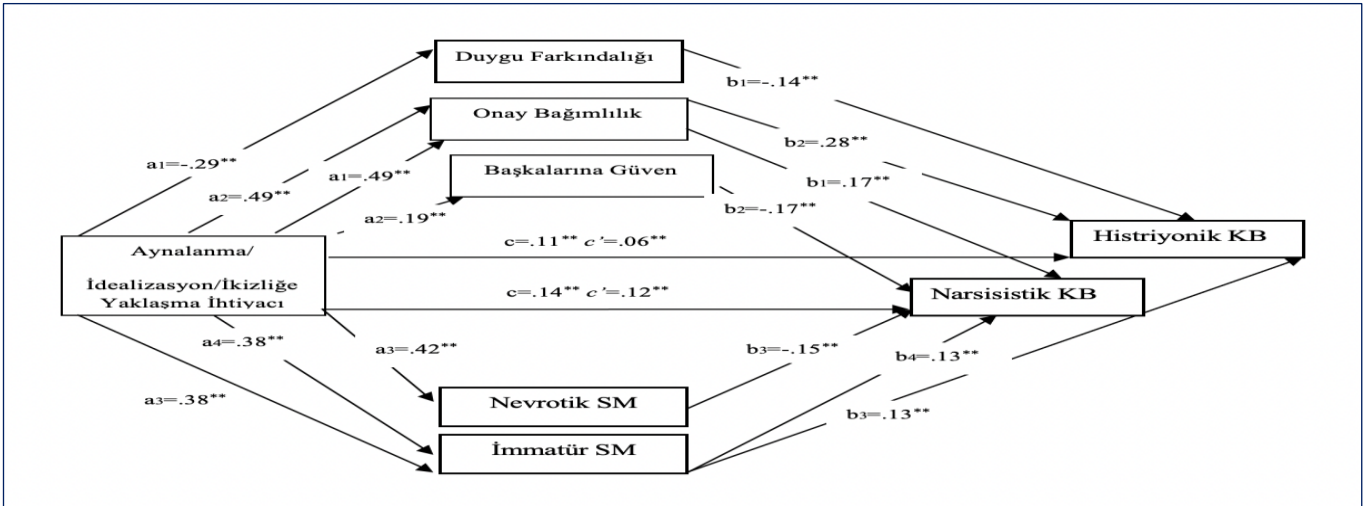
Duygu Farkındalığı

Onay Bağımlılık

Başkalarına Güven

$b_1$=-.14**

$b_2$=.28**

$b_1$=.17**

$b_2$=-.17**

$a_1$=-.29**

$a_2$=.49**

$a_1$=.49**

$a_2$=.19**

Aynalanma/ İdealizasyon/İkizliğe Yaklaşma İhtiyacı

c=.11** c'=.06**

c=.14** c'=.12**

Histriyonik KB

Narsisistik KB

$a_4$=.38**

$a_3$=.42**

$a_3$=.38**

$b_3$=-.15**

$b_4$=.13**

$b_3$=.13**

Nevrotik SM

İmmatür SM